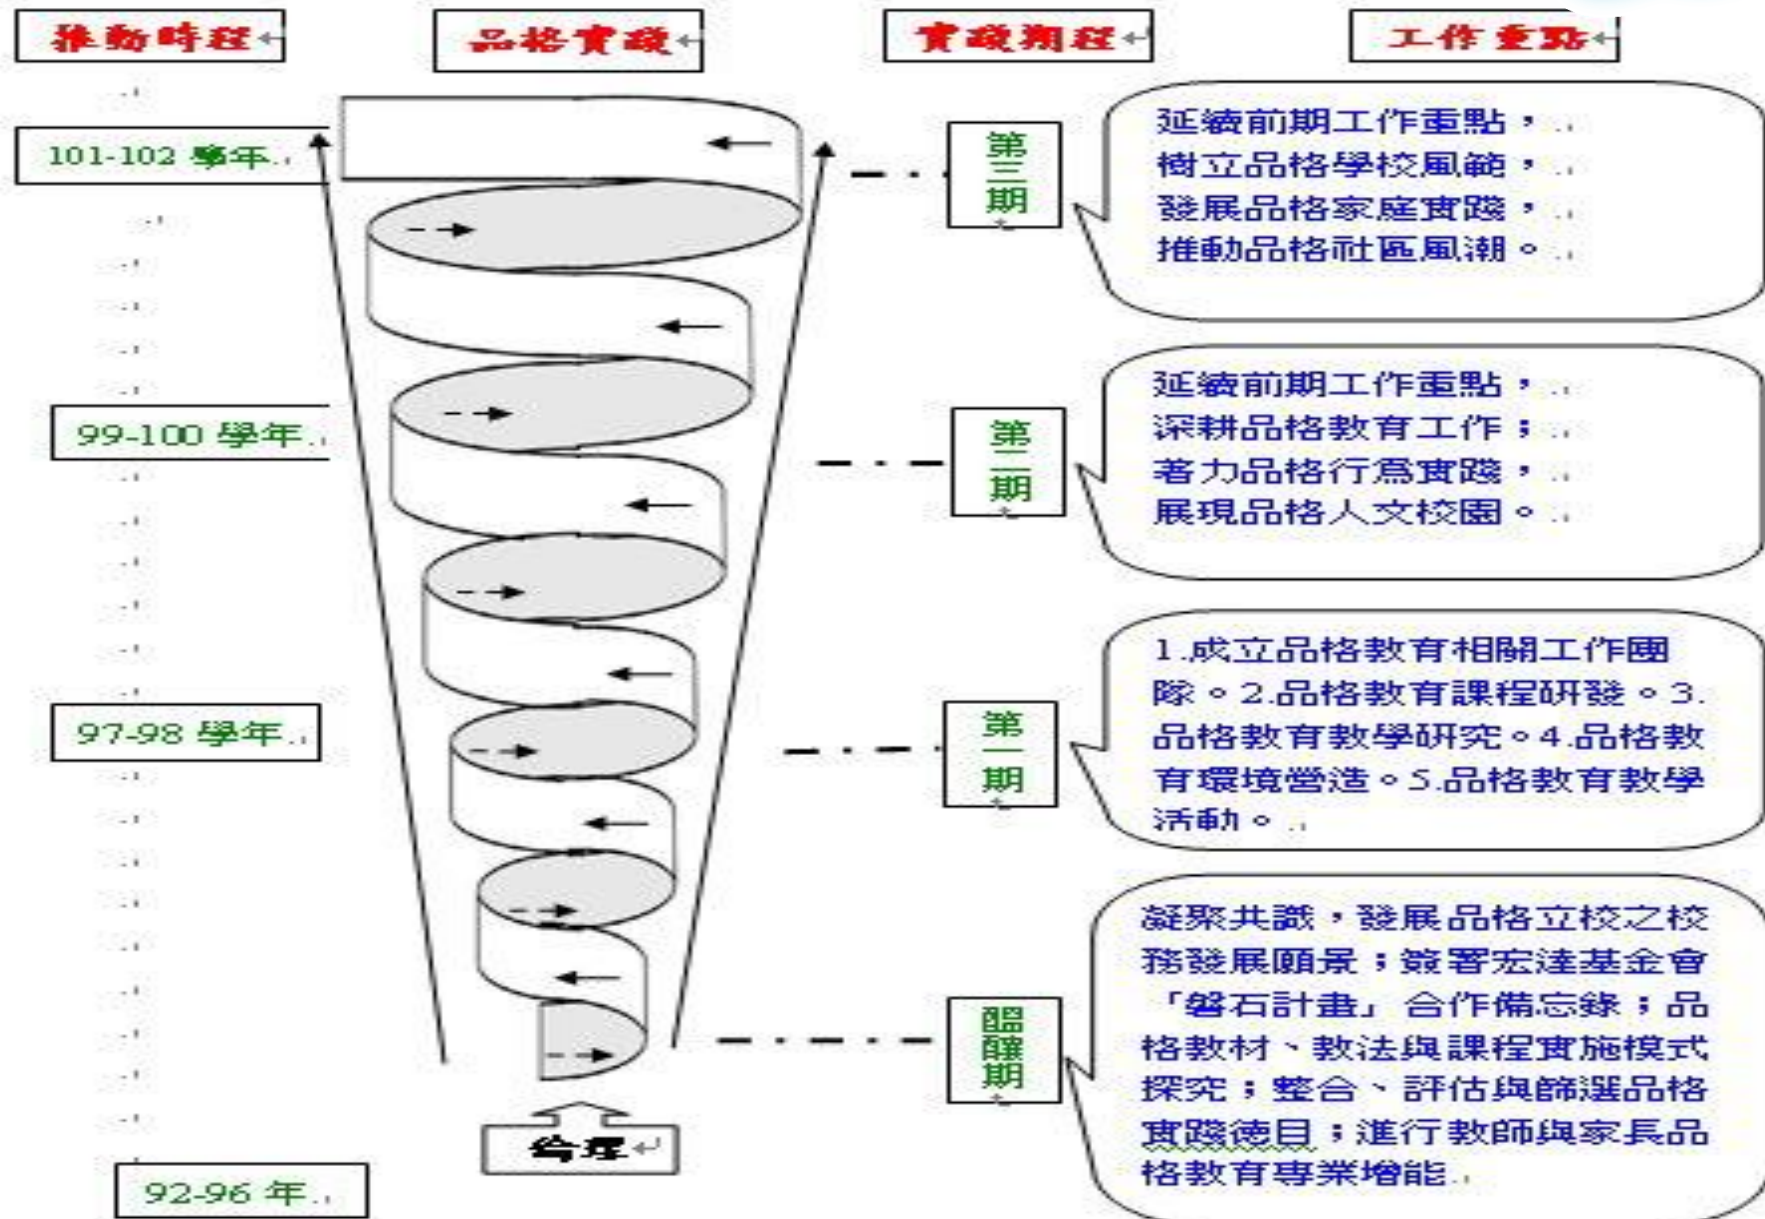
推動時程

品格實踐

實踐期程

工作重點

101-102 學年

第三期

延續前期工作重點，
樹立品格學校風範，
發展品格家庭實踐，
推動品格社區風潮。

99-100 學年

第二期

延續前期工作重點，
深耕品格教育工作；
著力品格行為實踐，
展現品格人文校園。

97-98 學年

第一期

1.成立品格教育相關工作團隊。2.品格教育課程研發。3.品格教育教學研究。4.品格教育環境營造。5.品格教育教學活動。

臨醞期

凝聚共識，發展品格立校之校務發展願景；簽署宏達基金會「磐石計畫」合作備忘錄；品格教材、教法與課程實施模式探究；整合、評估與篩選品格實踐德目；進行教師與家長品格教育專業增能。

92-96 年

啟程